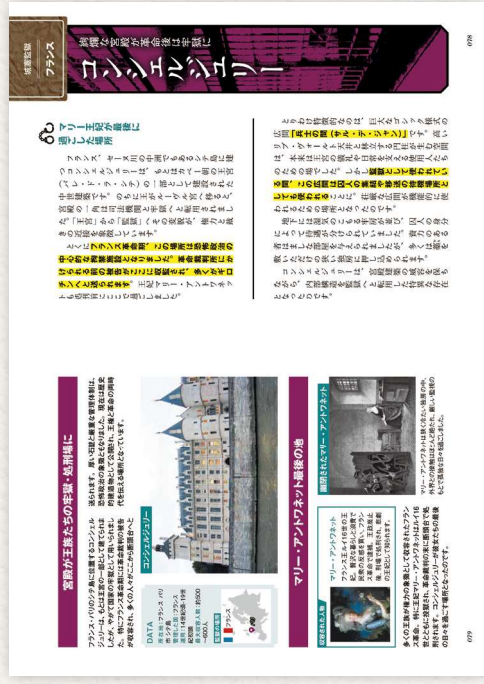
078

城塞監獄
フランス

絢爛な宮殿が革命後は牢獄に
コンシェルジュリー

マリー王妃が最後に過ごした場所

コンシェルジュリーは、セーヌ川の中州であるシテ島に建つ宮殿です。14世紀にフィリップ4世によって建設されたもので、当時は王宮として使用されていました。その後、王宮がルーヴル宮殿に移ると、監獄として使用されるようになりました。

とりわけ有名なのは、巨大なゴシック様式の広間「兵士の間（サル・デ・ジャン）」。高いリブ・ヴォールト天井と柱が並ぶ空間は中世の建築美を今に伝えています。しかし、監獄として使われていた時代、この広間は囚人の収容や看守の詰め所として使用されていました。

フランス革命期には、ここに多くの人々が収容され、革命裁判所で死刑判決を受けた者はここから断頭台へと送られました。マリー・アントワネットもその一人で、ここで最後の日々を過ごしました。

コンシェルジュリーは、宮殿建築の優美さと、革命の悲劇の記憶をともに伝える歴史的建造物となっています。

宮殿が王族たちの牢獄・処刑場に

フランス・パリのシテ島に位置するコンシェルジュリーは、もとは王宮の一部として建てられた建物です。やがて監獄として使われるようになり、特にフランス革命期には多くの王族や貴族が収容され、その最期を迎える場所となりました。現在は観光名所として公開され、往時の姿を伝えています。

コンシェルジュリー

DATA
所在地：フランス パリ
建造年：14世紀
開館時間：9時30分～18時
定休日：1月1日、5月1日、12月25日
入場料：11.5ユーロ

見学の目安

マリー・アントワネット最後の地

復元されたマリー・アントワネットの独房

マリー・アントワネット
フランス王ルイ16世の王妃。贅沢な暮らしと浪費で民衆の反感を買い、フランス革命で処刑された。

処刑された人物

多くの王族や貴族がここに収容された。マリー・アントワネットはルイ16世の処刑後にここへ移され、革命裁判所で死刑判決を受けました。

079